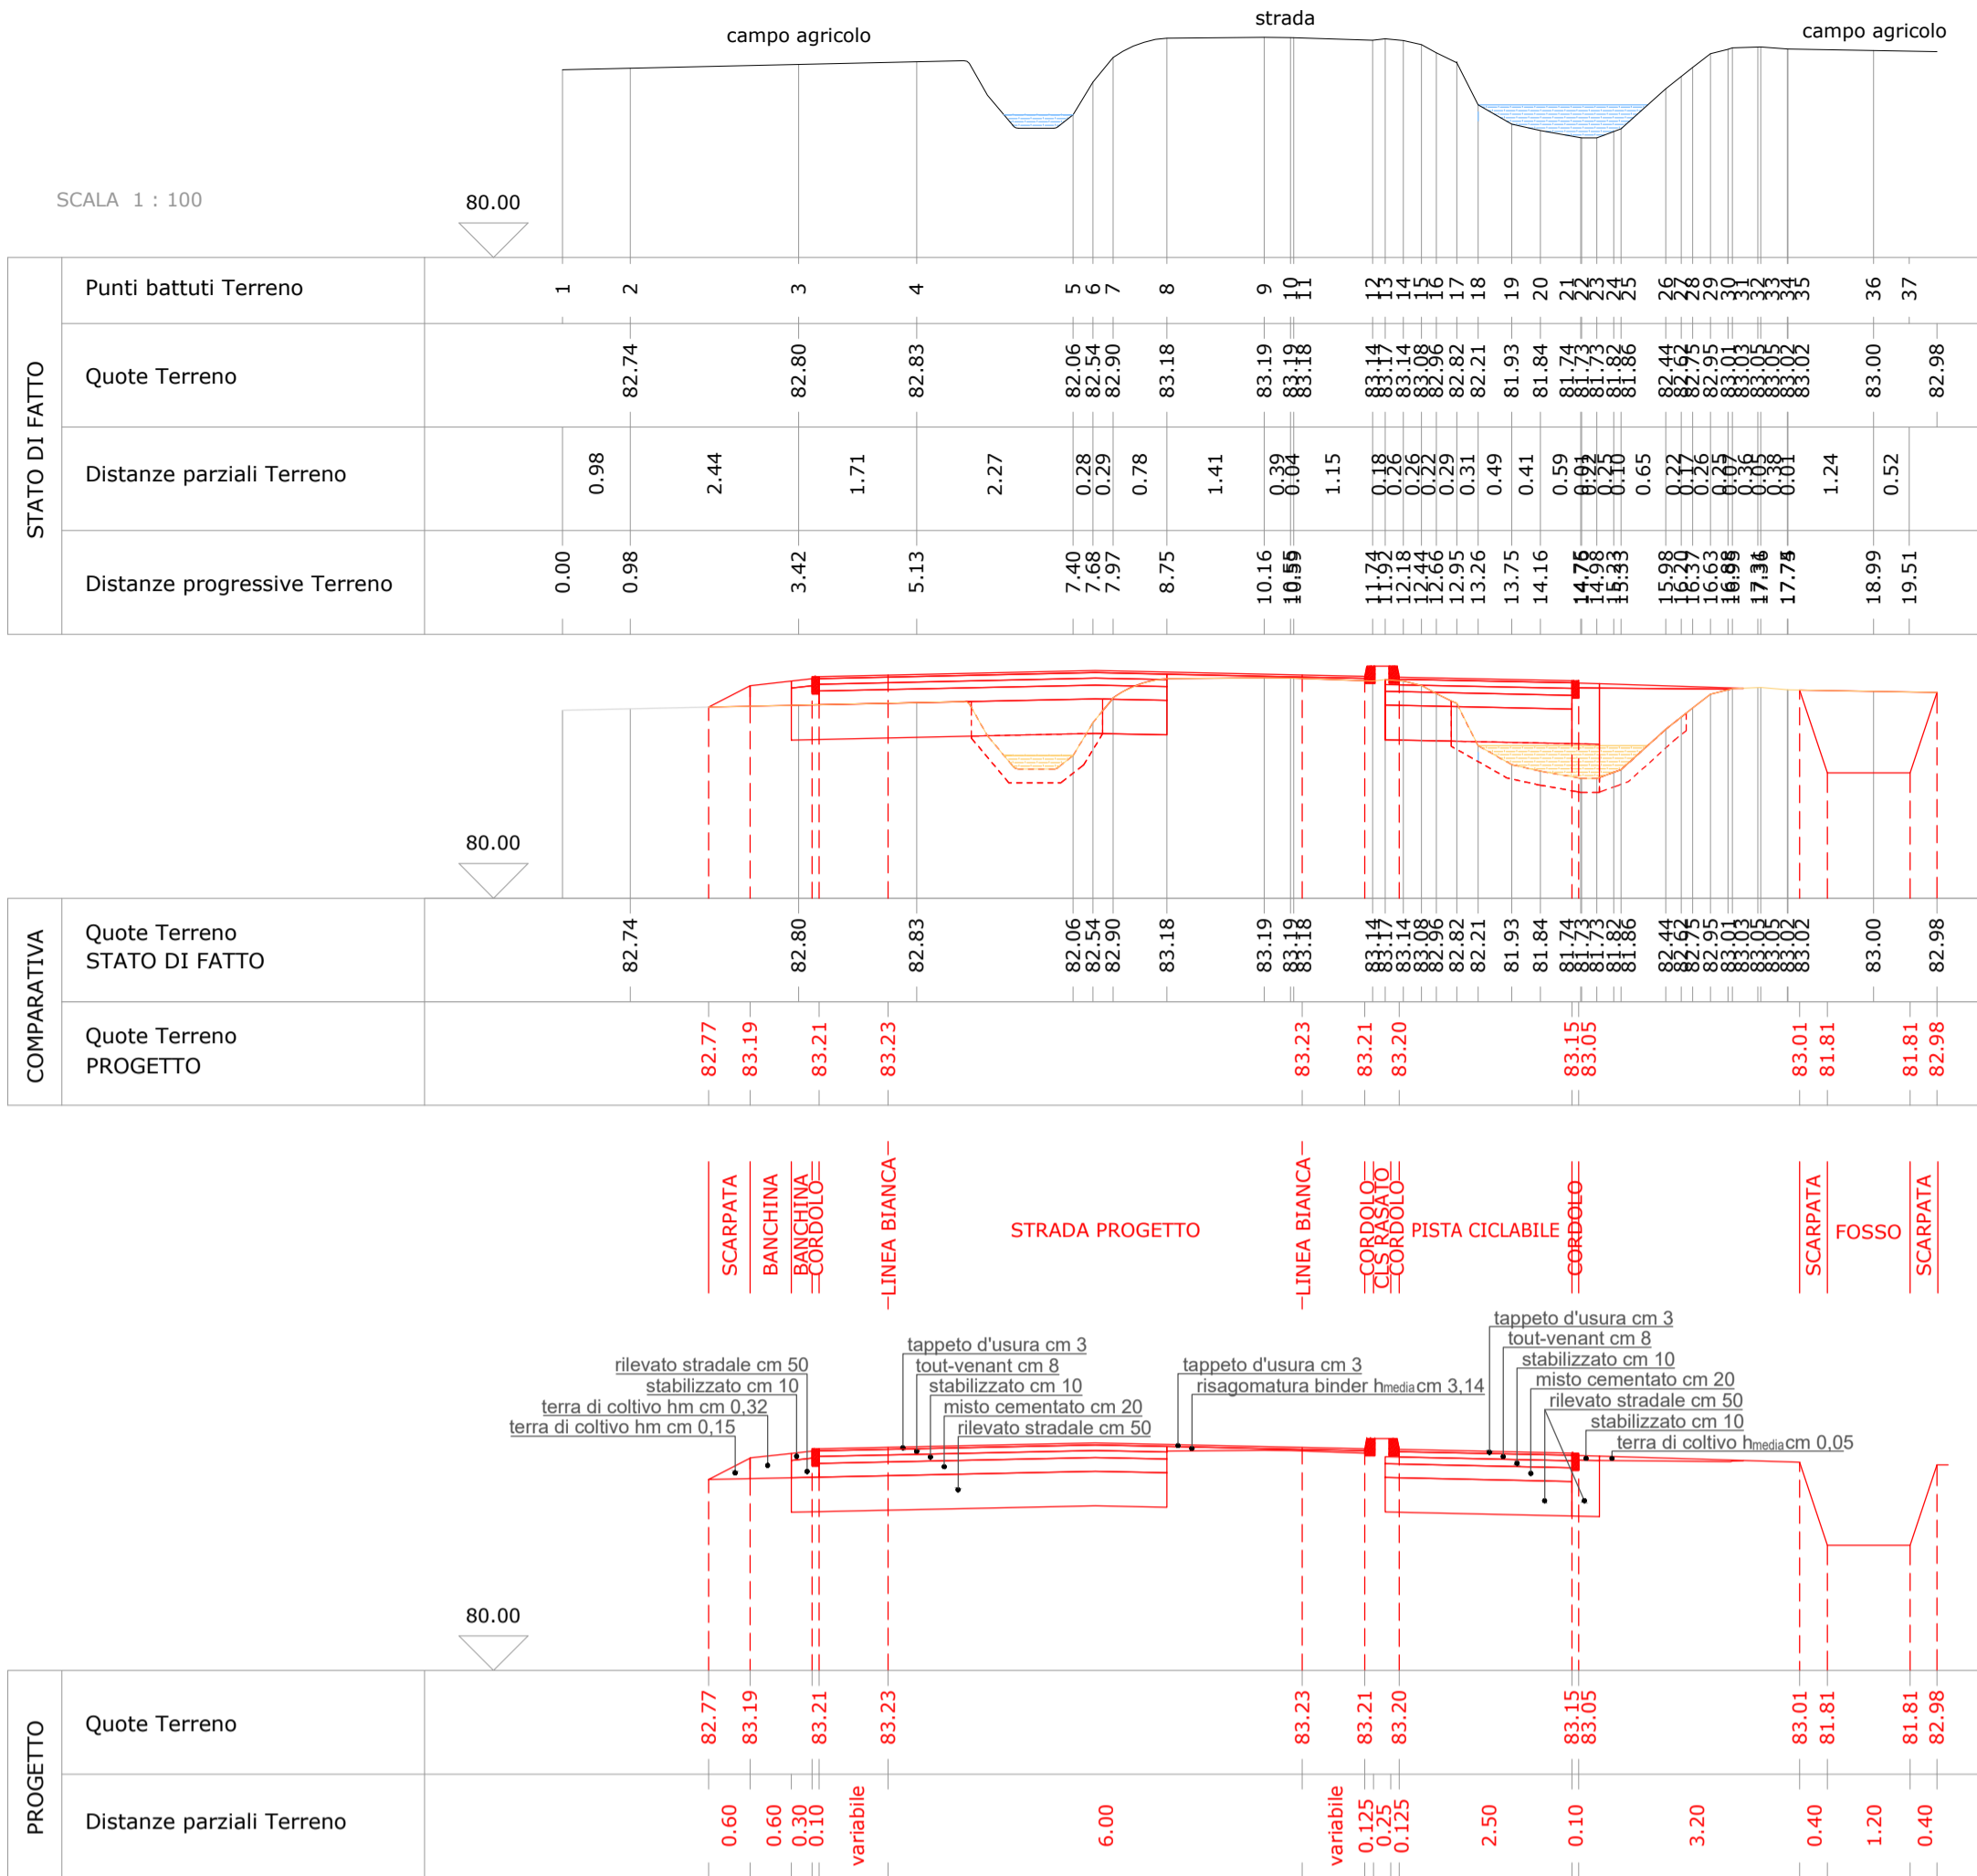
campo agricolo strada campo agricolo

SCALA 1 : 100

80.00

STATO DI FATTO

| Punti battuti Terreno | 1 | 2 | 3 | 4 | 5 6 7 | 8 | 9 10 11 | 12 13 14 15 16 17 18 | 19 20 21 22 23 24 25 | 26 27 28 29 30 31 32 33 34 35 | 36 37 |
|---|---|---|---|---|---|---|---|---|---|---|---|

Quote Terreno: 82.74, 82.80, 82.83, 82.06, 82.54, 82.90, 83.18, 83.19, 83.19, 83.18, 83.14, 83.17, 83.14, 83.08, 82.96, 82.82, 82.21, 81.93, 81.84, 81.74, 81.73, 81.73, 81.82, 81.86, 82.44, 82.72, 82.75, 82.95, 83.01, 83.03, 83.05, 83.05, 83.02, 83.02, 83.00, 82.98

Distanze parziali Terreno: 0.98, 2.44, 1.71, 2.27, 0.28, 0.29, 0.78, 1.41, 0.39, 0.04, 1.15, 0.18, 0.26, 0.26, 0.22, 0.29, 0.31, 0.49, 0.41, 0.59, 0.01, 0.22, 0.25, 0.10, 0.65, 0.22, 0.17, 0.26, 0.25, 0.07, 0.36, 0.05, 0.38, 0.01, 1.24, 0.52

Distanze progressive Terreno: 0.00, 0.98, 3.42, 5.13, 7.40, 7.68, 7.97, 8.75, 10.16, 10.55, 10.59, 11.74, 11.92, 12.18, 12.44, 12.66, 12.95, 13.26, 13.75, 14.16, 14.75, 14.76, 14.98, 15.23, 15.33, 15.98, 16.20, 16.37, 16.63, 16.88, 16.95, 17.31, 17.36, 17.74, 17.75, 18.99, 19.51

80.00

COMPARATIVA

Quote Terreno STATO DI FATTO: 82.74, 82.80, 82.83, 82.06, 82.54, 82.90, 83.18, 83.19, 83.19, 83.18, 83.14, 83.17, 83.14, 83.08, 82.96, 82.82, 82.21, 81.93, 81.84, 81.74, 81.73, 81.73, 81.82, 81.86, 82.44, 82.72, 82.75, 82.95, 83.01, 83.03, 83.05, 83.05, 83.02, 83.02, 83.00, 82.98

Quote Terreno PROGETTO: 82.77, 83.19, 83.21, 83.23, 83.23, 83.21, 83.20, 83.15, 83.05, 83.01, 81.81, 81.81, 82.98

SCARPATA BANCHINA BANCHINA CORDOLO LINEA BIANCA STRADA PROGETTO LINEA BIANCA CORDOLO CLS RASATO CORDOLO PISTA CICLABILE CORDOLO SCARPATA FOSSO SCARPATA

rilevato stradale cm 50
stabilizzato cm 10
terra di coltivo hm cm 0,32
terra di coltivo hm cm 0,15
tappeto d'usura cm 3
tout-venant cm 8
stabilizzato cm 10
misto cementato cm 20
rilevato stradale cm 50
tappeto d'usura cm 3
risagomatura binder hmedia cm 3,14
tappeto d'usura cm 3
tout-venant cm 8
stabilizzato cm 10
misto cementato cm 20
rilevato stradale cm 50
stabilizzato cm 10
terra di coltivo hmedia cm 0,05

80.00

PROGETTO

Quote Terreno: 82.77, 83.19, 83.21, 83.23, 83.23, 83.21, 83.20, 83.15, 83.05, 83.01, 81.81, 81.81, 82.98

Distanze parziali Terreno: 0.60, 0.60, 0.30, 0.10, variabile, 6.00, variabile, 0.125, 0.25, 0.125, 2.50, 0.10, 3.20, 0.40, 1.20, 0.40